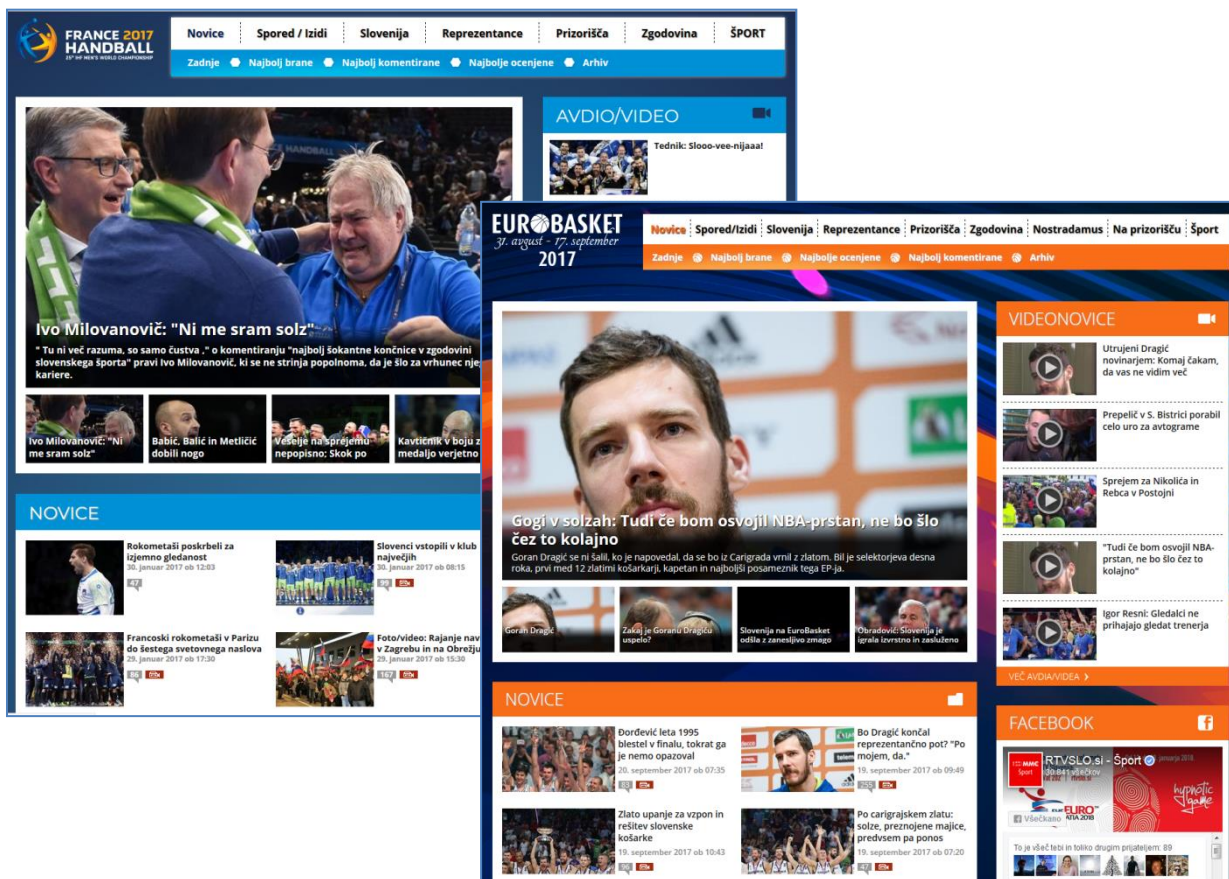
FRANCE 2017 HANDBALL
25th IHF MEN'S WORLD CHAMPIONSHIP

Novice | Spored / Izidi | Slovenija | Reprezentance | Prizorišča | Zgodovina | ŠPORT

Zadnje · Najbolj brane · Najbolj komentirane · Najbolje ocenjene · Arhiv

Ivo Milovanovič: "Ni me sram solz"

" Tu ni več razuma, so samo čustva ," o komentiranju "najbolj šokantne končnice v zgodovini slovenskega športa" pravi Ivo Milovanovič, ki se ne strinja popolnoma, da je šlo za vrhunec nje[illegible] kariere.

Ivo Milovanovič: "Ni me sram solz"

Babić, Balić in Metličić dobili nogo

Veselje na sprejemu nepopisno: Skok po

Kavtičnik v boju z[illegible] medaljo verjetno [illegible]

AVDIO/VIDEO

Tednik: Slooo-vee-nijaaa!

NOVICE

Rokometaši poskrbeli za izjemno gledanost
30. januar 2017 ob 12:03
47

Slovenci vstopili v klub največjih
30. januar 2017 ob 08:15
99

Francoski rokometaši v Parizu do šestega svetovnega naslova
29. januar 2017 ob 17:30
86

Foto/video: Rajanje nav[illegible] v Zagrebu in na Obrežju
29. januar 2017 ob 15:30
167

EUROBASKET
31. avgust - 17. september
2017

Novice | Spored/Izidi | Slovenija | Reprezentance | Prizorišča | Zgodovina | Nostradamus | Na prizorišču | Šport

Zadnje · Najbolj brane · Najbolje ocenjene · Najbolj komentirane · Arhiv

Gogi v solzah: Tudi če bom osvojil NBA-prstan, ne bo šlo čez to kolajno

Goran Dragić ne šalil, ko je napovedal, da se bo iz Carigrada vrnil z zlatom. Bil je selektorjeva desna roka, prvi med 12 zlatimi košarkarji, kapetan in najboljši posameznik tega EP-ja.

Goran Dragić

Zakaj je Goranu Dragiću uspelo?

Slovenija na EuroBasket odšla z zanesljivo zmago

Obradović: Slovenija je igrala izvrstno in zasluženo

VIDEONOVICE

Utrujeni Dragić novinarjem: Komaj čakam, da vas ne vidim več

Prepelič v S. Bistrici porabil celo uro za avtograme

Sprejem za Nikolića in Rebca v Postojni

"Tudi če bom osvojil NBA-prstan, ne bo šlo čez to kolajno"

Igor Resni: Gledalci ne prihajajo gledat trenerja

VEČ AVDIA/VIDEA ›

NOVICE

Đorđević leta 1995 blestel v finalu, tokrat ga je nemo opazoval
20. september 2017 ob 07:35
81

Bo Dragić končal reprezentančno pot? "Po mojem, da."
19. september 2017 ob 09:49
255

Zlato upanje za vzpon in rešitev slovenske košarke
19. september 2017 ob 10:43

Po carigrajskem zlatu: solze, preznojene majice, predvsem pa ponos
19. september 2017 ob 07:20
47

FACEBOOK

RTVSLO.si - Šport
30.841 všečkov
Všečkano
EURO CROATIA 2018
hypnotic game

To je všeč tebi in toliko drugim prijateljem: 89